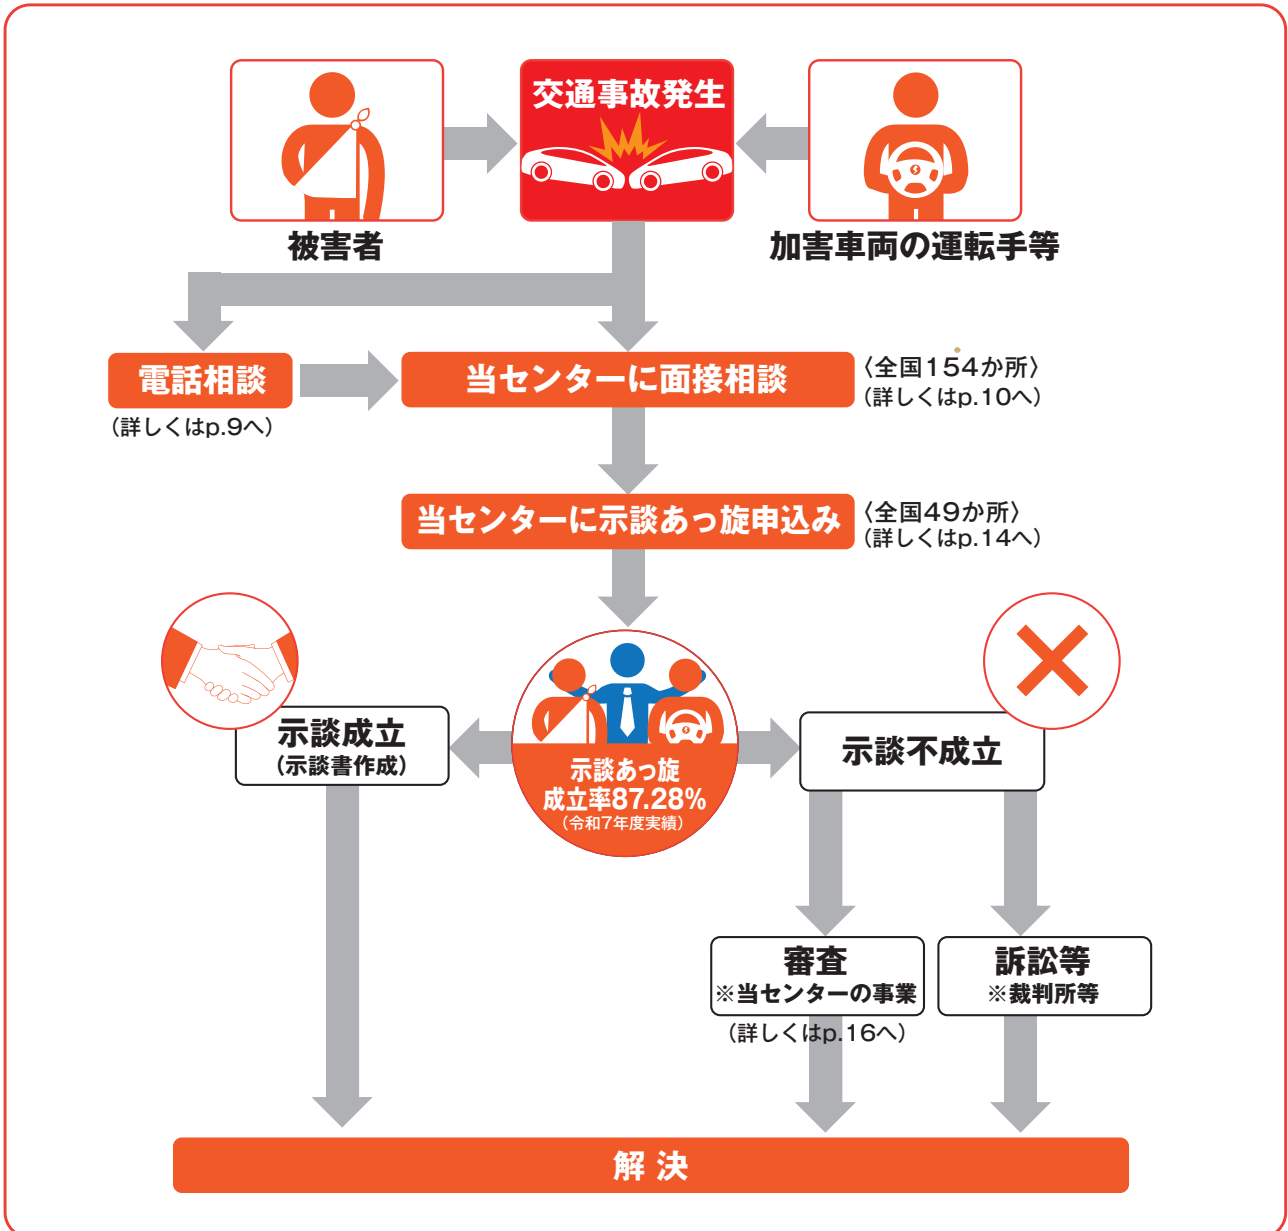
交通事故発生

被害者

加害車両の運転手等

電話相談
（詳しくはp.9へ）

当センターに面接相談
〈全国154か所〉
（詳しくはp.10へ）

当センターに示談あっ旋申込み
〈全国49か所〉
（詳しくはp.14へ）

示談成立
（示談書作成）

示談あっ旋
成立率87.28%
（令和7年度実績）

示談不成立

審査
※当センターの事業
（詳しくはp.16へ）

訴訟等
※裁判所等

解 決